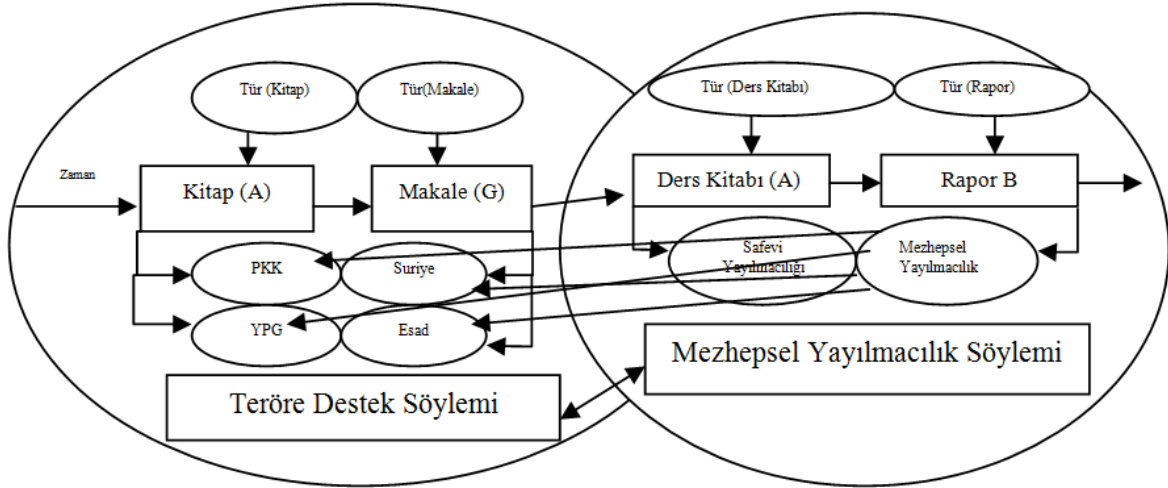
Tür (Kitap)

Tür(Makale)

Zaman

Kitap (A)

Makale (G)

PKK

Suriye

YPG

Esad

Teröre Destek Söylemi

Tür (Ders Kitabı)

Tür (Rapor)

Ders Kitabı (A)

Rapor B

Safevi Yayılmacılığı

Mezhepsel Yayılmacılık

Mezhepsel Yayılmacılık Söylemi